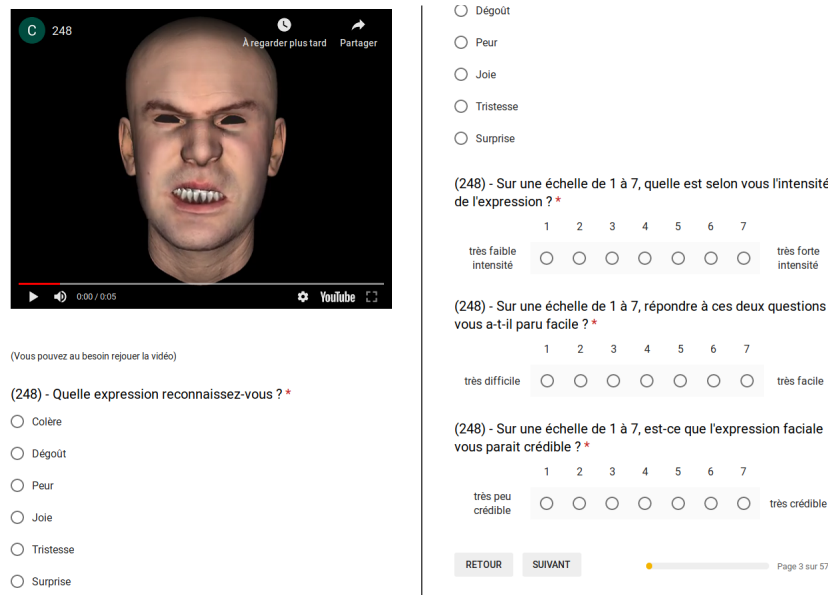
C 248

À regarder plus tard

Partager

0:00 / 0:05

YouTube

(Vous pouvez au besoin rejouer la vidéo)

(248) - Quelle expression reconnaissez-vous ? *

Colère

Dégoût

Peur

Joie

Tristesse

Surprise

Dégoût

Peur

Joie

Tristesse

Surprise

(248) - Sur une échelle de 1 à 7, quelle est selon vous l'intensité de l'expression ? *

| | 1 | 2 | 3 | 4 | 5 | 6 | 7 | |
|---|---|---|---|---|---|---|---|---|
| très faible intensité | ○ | ○ | ○ | ○ | ○ | ○ | ○ | très forte intensité |

(248) - Sur une échelle de 1 à 7, répondre à ces deux questions vous a-t-il paru facile ? *

| | 1 | 2 | 3 | 4 | 5 | 6 | 7 | |
|---|---|---|---|---|---|---|---|---|
| très difficile | ○ | ○ | ○ | ○ | ○ | ○ | ○ | très facile |

(248) - Sur une échelle de 1 à 7, est-ce que l'expression faciale vous parait crédible ? *

| | 1 | 2 | 3 | 4 | 5 | 6 | 7 | |
|---|---|---|---|---|---|---|---|---|
| très peu crédible | ○ | ○ | ○ | ○ | ○ | ○ | ○ | très crédible |

RETOUR

SUIVANT

Page 3 sur 57